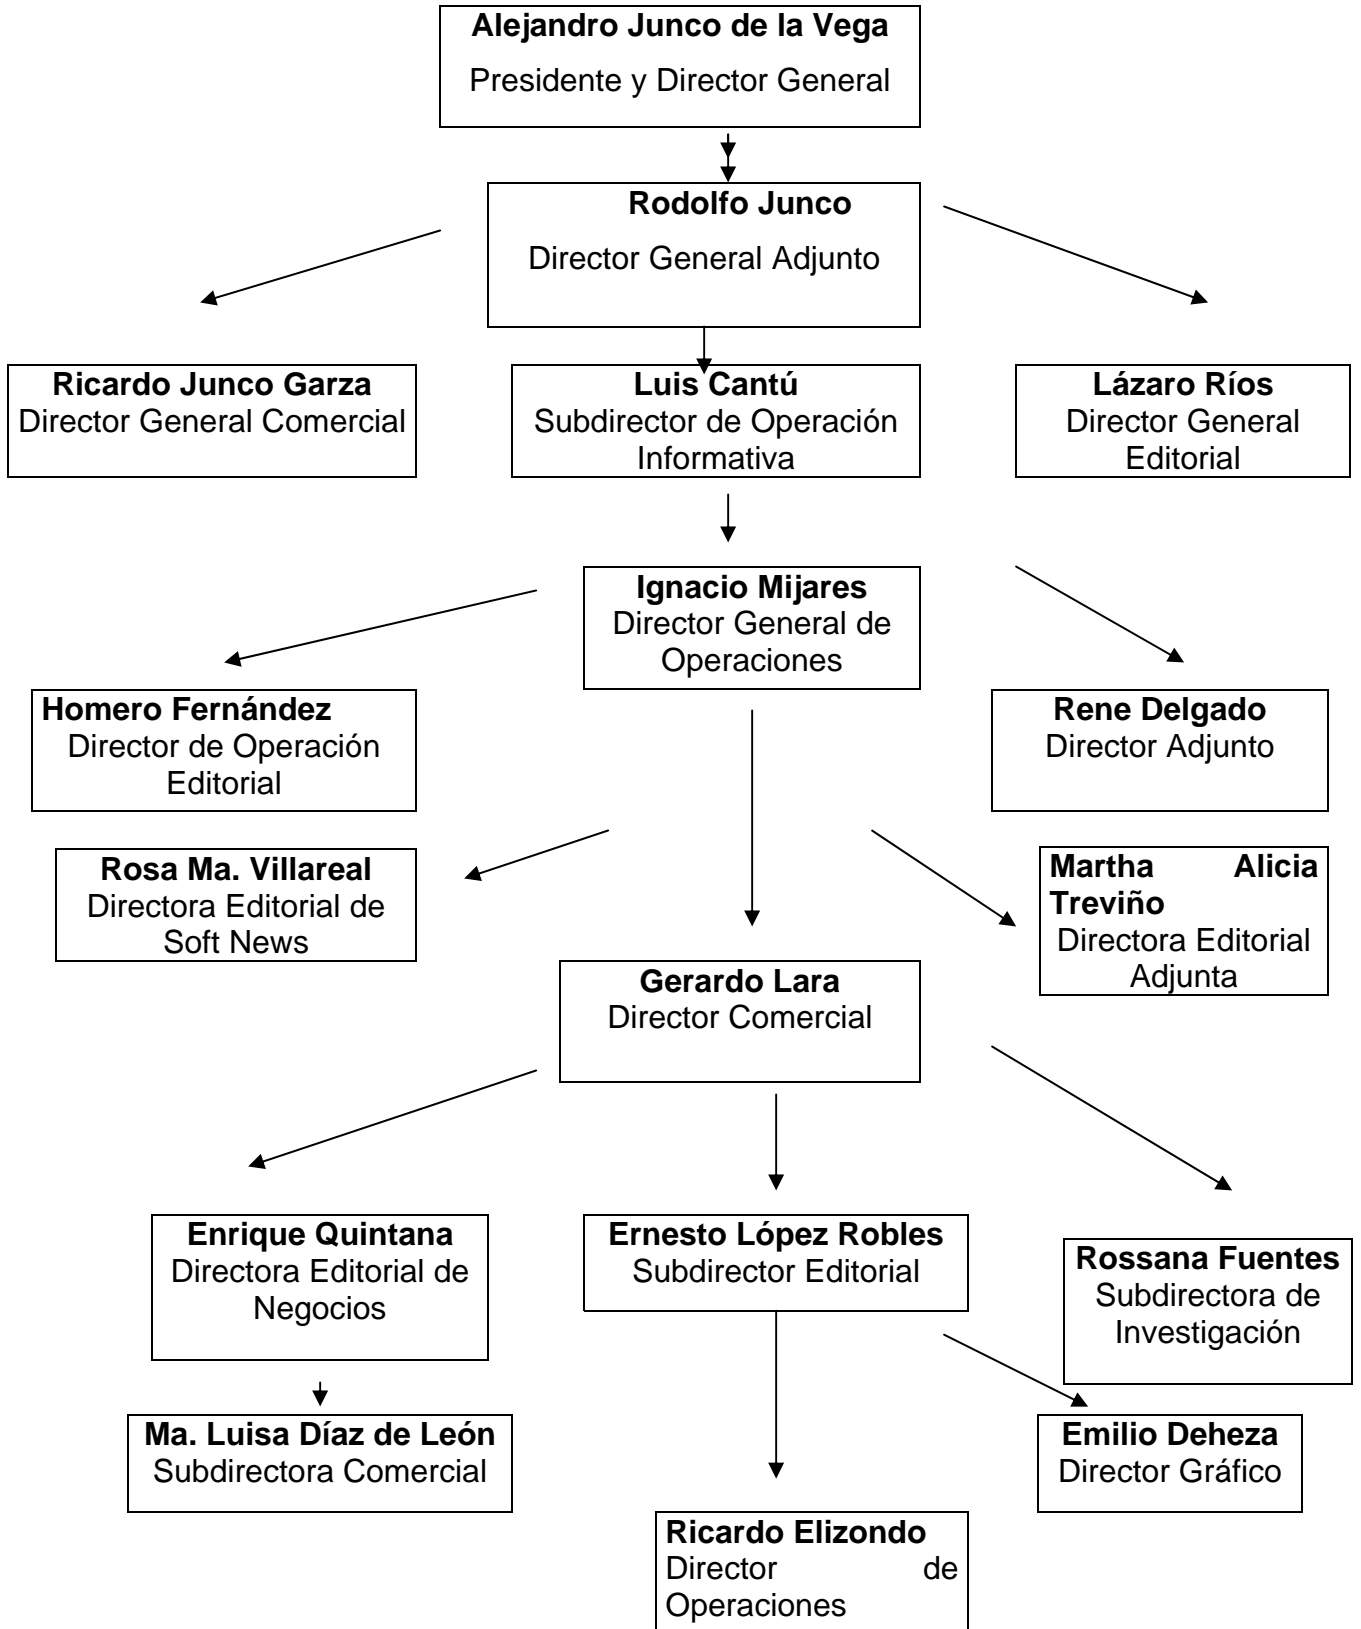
**Alejandro Junco de la Vega**
Presidente y Director General

**Rodolfo Junco**
Director General Adjunto

**Ricardo Junco Garza**
Director General Comercial

**Luis Cantú**
Subdirector de Operación Informativa

**Lázaro Ríos**
Director General Editorial

**Ignacio Mijares**
Director General de Operaciones

**Homero Fernández**
Director de Operación Editorial

**Rene Delgado**
Director Adjunto

**Rosa Ma. Villareal**
Directora Editorial de Soft News

**Martha Alicia Treviño**
Directora Editorial Adjunta

**Gerardo Lara**
Director Comercial

**Enrique Quintana**
Directora Editorial de Negocios

**Ernesto López Robles**
Subdirector Editorial

**Rossana Fuentes**
Subdirectora de Investigación

**Ma. Luisa Díaz de León**
Subdirectora Comercial

**Emilio Deheza**
Director Gráfico

**Ricardo Elizondo**
Director de Operaciones